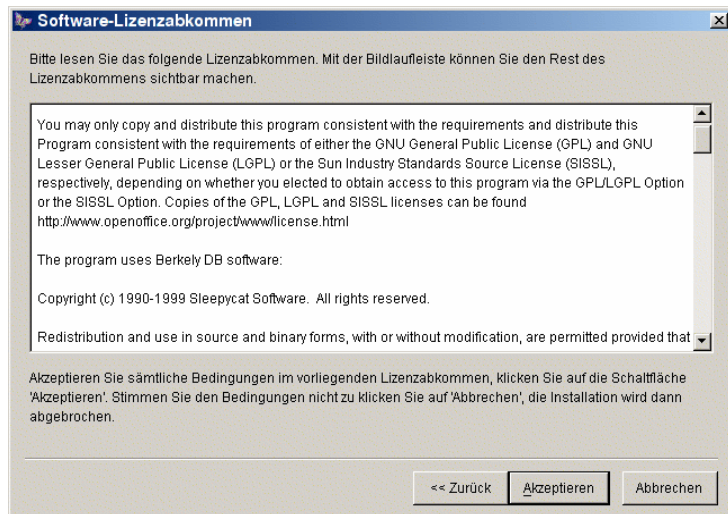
Software-Lizenzabkommen

Bitte lesen Sie das folgende Lizenzabkommen. Mit der Bildlaufleiste können Sie den Rest des Lizenzabkommens sichtbar machen.

You may only copy and distribute this program consistent with the requirements and distribute this Program consistent with the requirements of either the GNU General Public License (GPL) and GNU Lesser General Public License (LGPL) or the Sun Industry Standards Source License (SISSL), respectively, depending on whether you elected to obtain access to this program via the GPL/LGPL Option or the SISSL Option. Copies of the GPL, LGPL and SISSL licenses can be found http://www.openoffice.org/project/www/license.html

The program uses Berkely DB software:

Copyright (c) 1990-1999 Sleepycat Software. All rights reserved.

Redistribution and use in source and binary forms, with or without modification, are permitted provided that

Akzeptieren Sie sämtliche Bedingungen im vorliegenden Lizenzabkommen, klicken Sie auf die Schaltfläche 'Akzeptieren'. Stimmen Sie den Bedingungen nicht zu klicken Sie auf 'Abbrechen', die Installation wird dann abgebrochen.

<< Zurück | Akzeptieren | Abbrechen